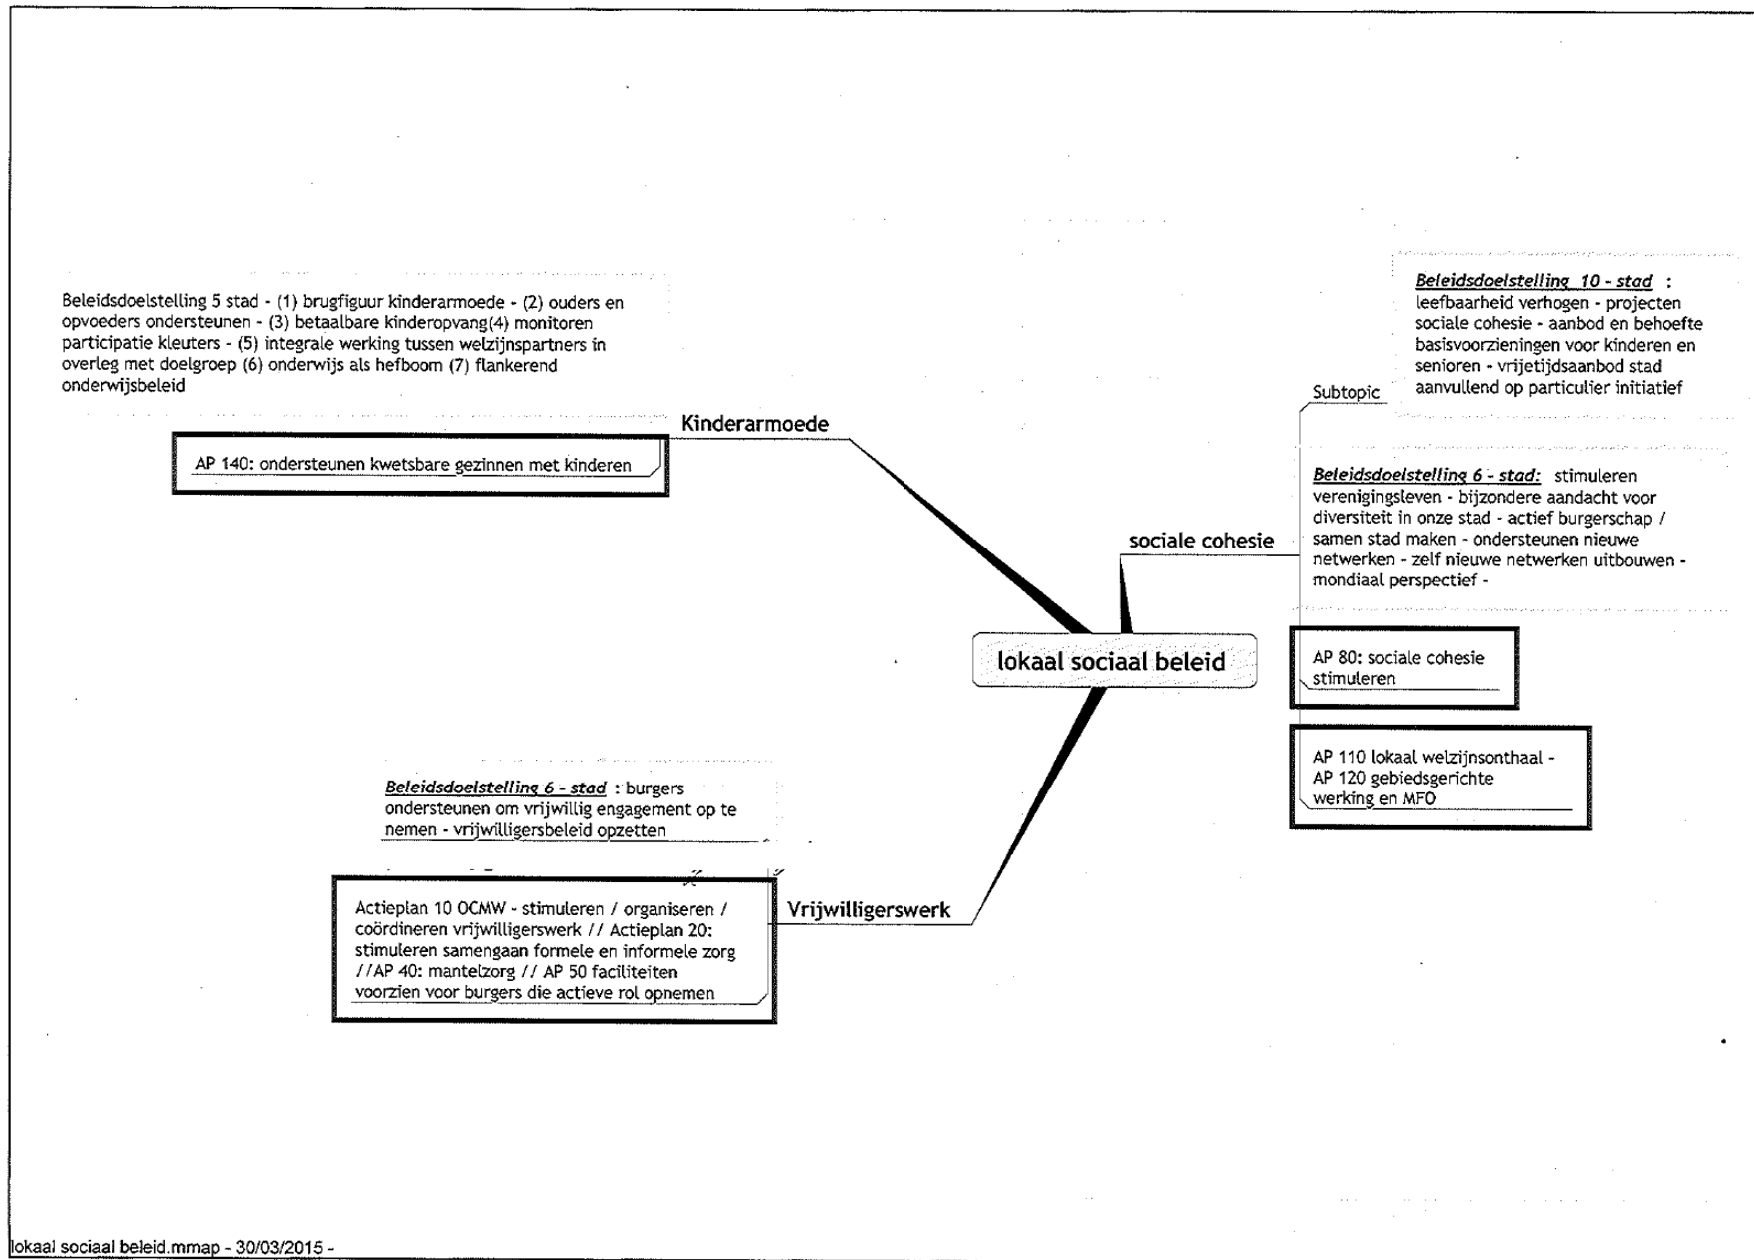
Beleidsdoelstelling 5 stad - (1) brugfiguur kinderarmoede - (2) ouders en opvoeders ondersteunen - (3) betaalbare kinderopvang(4) monitoren participatie kleuters - (5) integrale werking tussen welzijnspartners in overleg met doelgroep (6) onderwijs als hefboom (7) flankerend onderwijsbeleid

Kinderarmoede

AP 140: ondersteunen kwetsbare gezinnen met kinderen

Beleidsdoelstelling 10 - stad : leefbaarheid verhogen - projecten sociale cohesie - aanbod en behoefte basisvoorzieningen voor kinderen en senioren - vrijetijdsaanbod stad aanvullend op particulier initiatief

Subtopic

Beleidsdoelstelling 6 - stad: stimuleren verenigingsleven - bijzondere aandacht voor diversiteit in onze stad - actief burgerschap / samen stad maken - ondersteunen nieuwe netwerken - zelf nieuwe netwerken uitbouwen - mondiaal perspectief -

sociale cohesie

lokaal sociaal beleid

AP 80: sociale cohesie stimuleren

AP 110 lokaal welzijnsonthaal - AP 120 gebiedsgerichte werking en MFO

Beleidsdoelstelling 6 - stad : burgers ondersteunen om vrijwillig engagement op te nemen - vrijwilligersbeleid opzetten

Actieplan 10 OCMW - stimuleren / organiseren / coördineren vrijwilligerswerk // Actieplan 20: stimuleren samengaan formele en informele zorg //AP 40: mantelzorg // AP 50 faciliteiten voorzien voor burgers die actieve rol opnemen

Vrijwilligerswerk

lokaal sociaal beleid.mmap - 30/03/2015 -